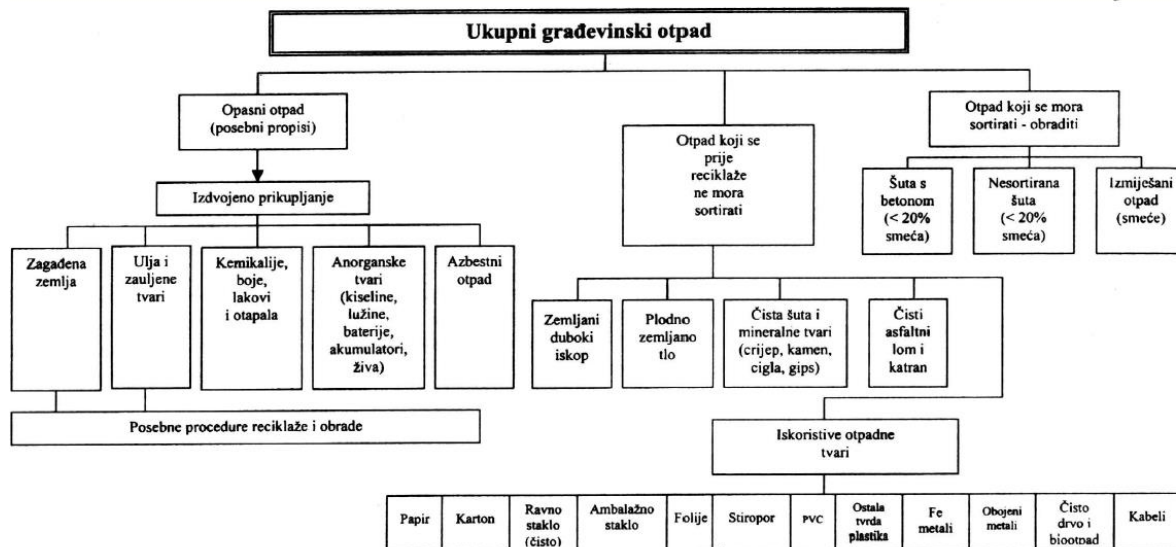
Ukupni građevinski otpad

Opasni otpad (posebni propisi)

Izdvojeno prikupljanje

Zagađena zemlja

Ulja i zauljene tvari

Kemikalije, boje, lakovi i otapala

Anorganske tvari (kiseline, lužine, baterije, akumulatori, živa)

Azbestni otpad

Posebne procedure reciklaže i obrade

Otpad koji se prije reciklaže ne mora sortirati

Zemljani duboki iskop

Plodno zemljano tlo

Čista šuta i mineralne tvari (crijep, kamen, cigla, gips)

Čisti asfaltni lom i katran

Iskoristive otpadne tvari

Otpad koji se mora sortirati - obraditi

Šuta s betonom (< 20% smeća)

Nesortirana šuta (< 20% smeća)

Izmiješani otpad (smeće)

| Papir | Karton | Ravno staklo (čisto) | Ambalažno staklo | Folije | Stiropor | PVC | Ostala tvrda plastika | Fe metali | Obojeni metali | Čisto drvo i biootpad | Kabeli |
|---|---|---|---|---|---|---|---|---|---|---|---|